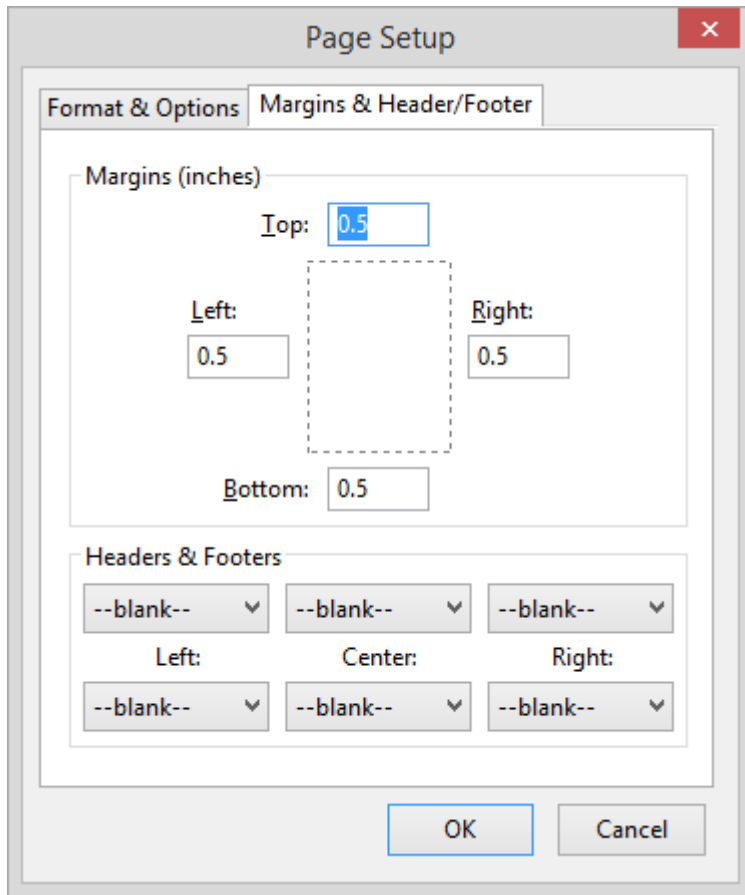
Page Setup

Format & Options
Margins & Header/Footer

Margins (inches)

Top: 0.5

Left: 0.5

Right: 0.5

Bottom: 0.5

Headers & Footers

--blank-- --blank-- --blank--

Left: Center: Right:

--blank-- --blank-- --blank--

OK
Cancel